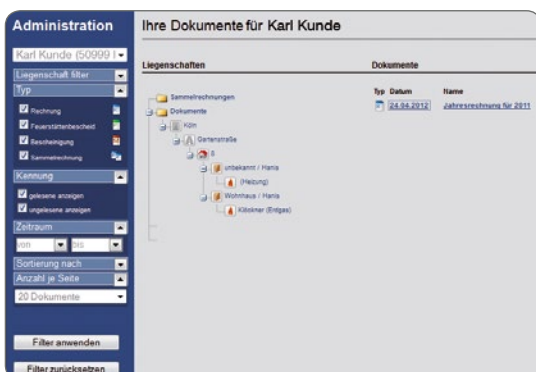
Administration

Karl Kunde (50999

Liegenschaft filter

Typ

Rechnung

Feuerstättenbescheid

Bescheinigung

Sammelrechnung

Kennung

gelesene anzeigen

ungelesene anzeigen

Zeitraum

von

bis

Sortierung nach

Anzahl je Seite

20 Dokumente

Filter anwenden

Filter zurücksetzen

Ihre Dokumente für Karl Kunde

Liegenschaften

Sammelrechnungen

Dokumente

Köln

Gartenstraße

5

unbekannt / Hanis

(Heizung)

Wohnhaus / Hanis

Klöckner (Erdgas)

Dokumente

| Typ | Datum | Name |
|---|---|---|
| | 24.04.2012 | Jahresrechnung für 2011 |